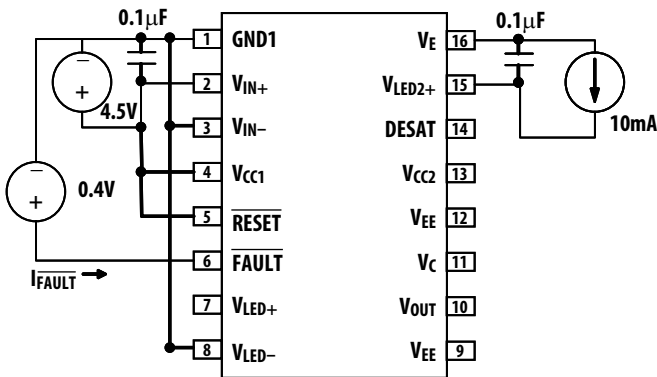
0.1μF

0.1μF

1 GND1
2 $V_{IN+}$
3 $V_{IN-}$
4 $V_{CC1}$
5 $\overline{RESET}$
6 $\overline{FAULT}$
7 $V_{LED+}$
8 $V_{LED-}$

16 $V_E$
15 $V_{LED2+}$
14 DESAT
13 $V_{CC2}$
12 $V_{EE}$
11 $V_C$
10 $V_{OUT}$
9 $V_{EE}$

–
+
4.5V

–
+
0.4V

$I_{\overline{FAULT}}$

10mA